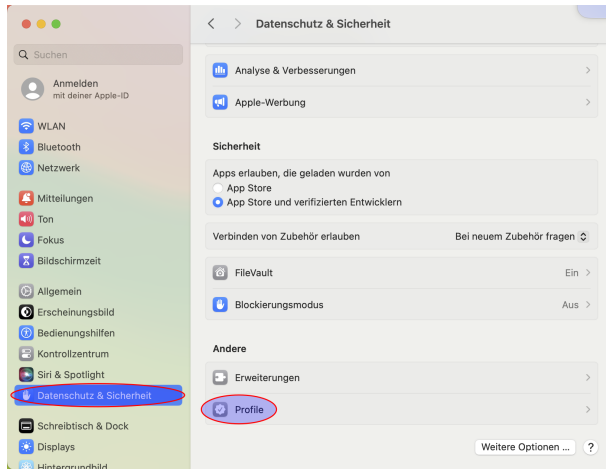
Suchen

Anmelden
mit deiner Apple-ID

WLAN
Bluetooth
Netzwerk

Mitteilungen
Ton
Fokus
Bildschirmzeit

Allgemein
Erscheinungsbild
Bedienungshilfen
Kontrollzentrum
Siri & Spotlight
Datenschutz & Sicherheit

Schreibtisch & Dock
Displays
Hintergrundbild

Datenschutz & Sicherheit

Analyse & Verbesserungen

Apple-Werbung

Sicherheit

Apps erlauben, die geladen wurden von
App Store
App Store und verifizierten Entwicklern

Verbinden von Zubehör erlauben
Bei neuem Zubehör fragen

FileVault
Ein

Blockierungsmodus
Aus

Andere

Erweiterungen

Profile

Weitere Optionen ...
?